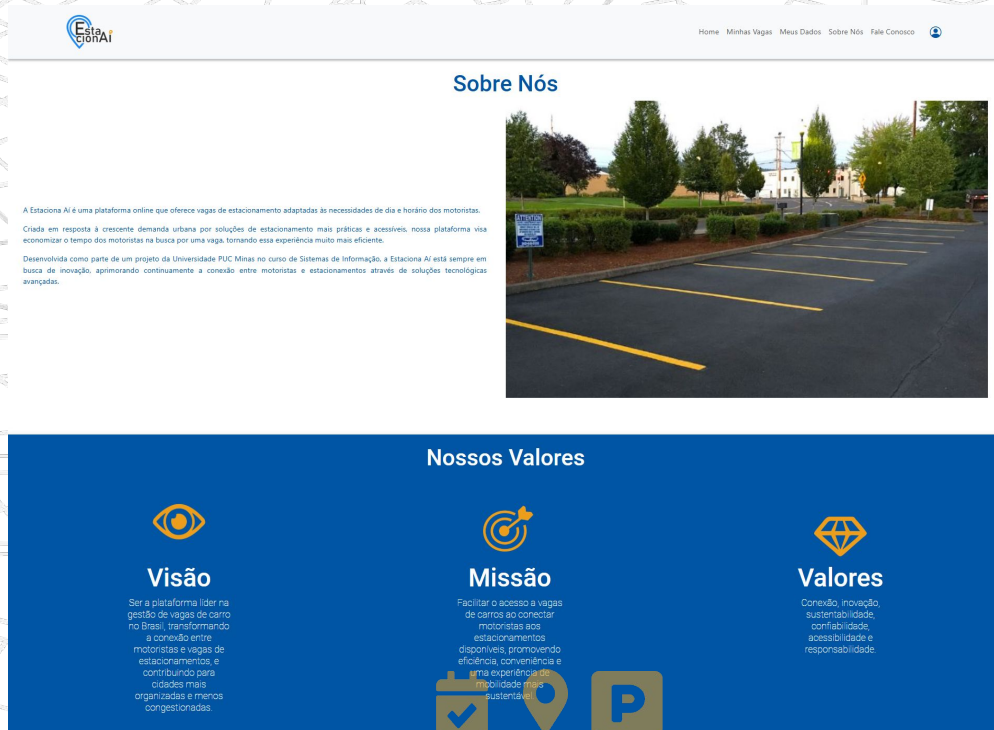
Esta cionAí

Home Minhas Vagas Meus Dados Sobre Nós Fale Conosco

Sobre Nós

A Estaciona Aí é uma plataforma online que oferece vagas de estacionamento adaptadas às necessidades de dia e horário dos motoristas.

Criada em resposta à crescente demanda urbana por soluções de estacionamento mais práticas e acessíveis, nossa plataforma visa economizar o tempo dos motoristas na busca por uma vaga, tornando essa experiência muito mais eficiente.

Desenvolvida como parte de um projeto da Universidade PUC Minas no curso de Sistemas de Informação, a Estaciona Aí está sempre em busca de inovação, aprimorando continuamente a conexão entre motoristas e estacionamentos através de soluções tecnológicas avançadas.

ATTENTION

Nossos Valores

Visão

Ser a plataforma líder na gestão de vagas de carro no Brasil, transformando a conexão entre motoristas e vagas de estacionamentos, e contribuindo para cidades mais organizadas e menos congestionadas.

Missão

Facilitar o acesso a vagas de carros ao conectar motoristas aos estacionamentos disponíveis, promovendo eficiência, conveniência e uma experiência de mobilidade mais sustentável.

Valores

Conexão, inovação, sustentabilidade, confiabilidade, acessibilidade e responsabilidade.

P